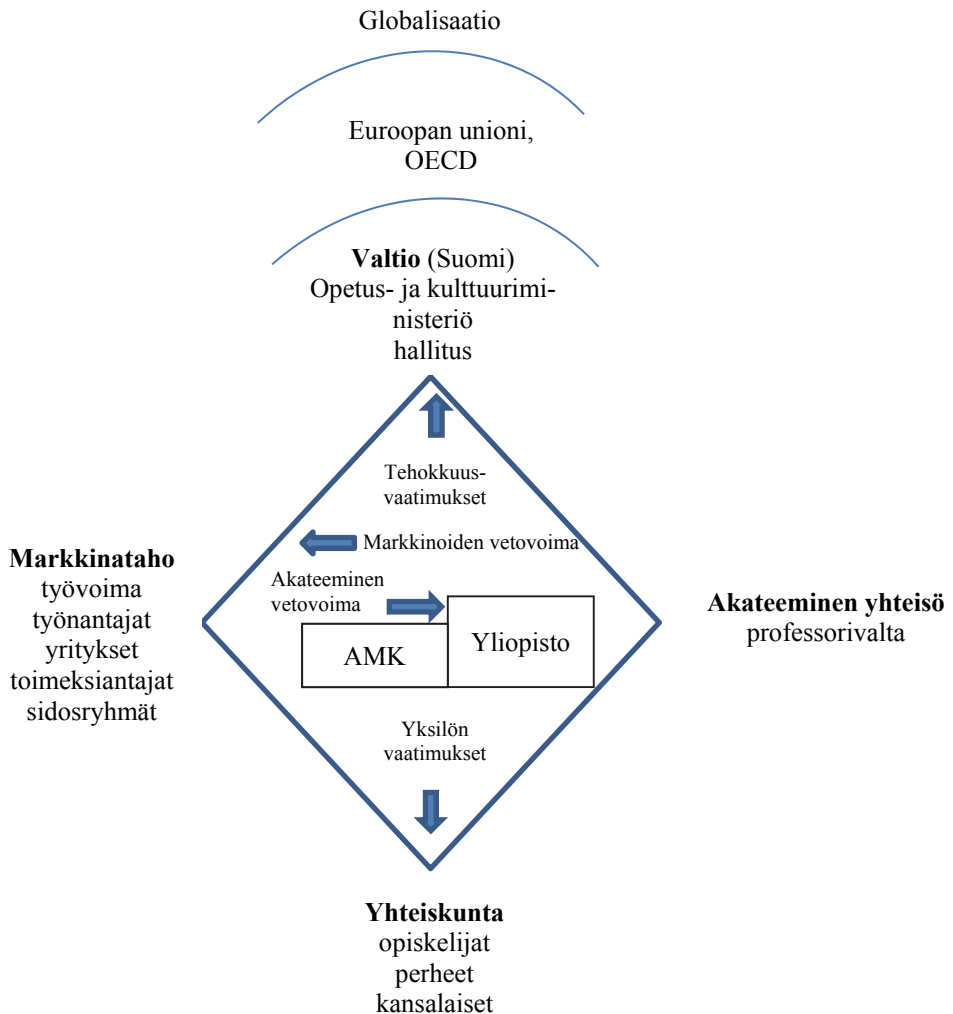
Globalisaatio

Euroopan unioni, OECD

**Valtio** (Suomi)
Opetus- ja kulttuuriministeriö
hallitus

Tehokkuusvaatimukset

Markkinoiden vetovoima

Akateeminen vetovoima

AMK

Yliopisto

Yksilön vaatimukset

**Markkinataho**
työvoima
työnantajat
yritykset
toimeksiantajat
sidosryhmät

**Akateeminen yhteisö**
professorivalta

**Yhteiskunta**
opiskelijat
perheet
kansalaiset